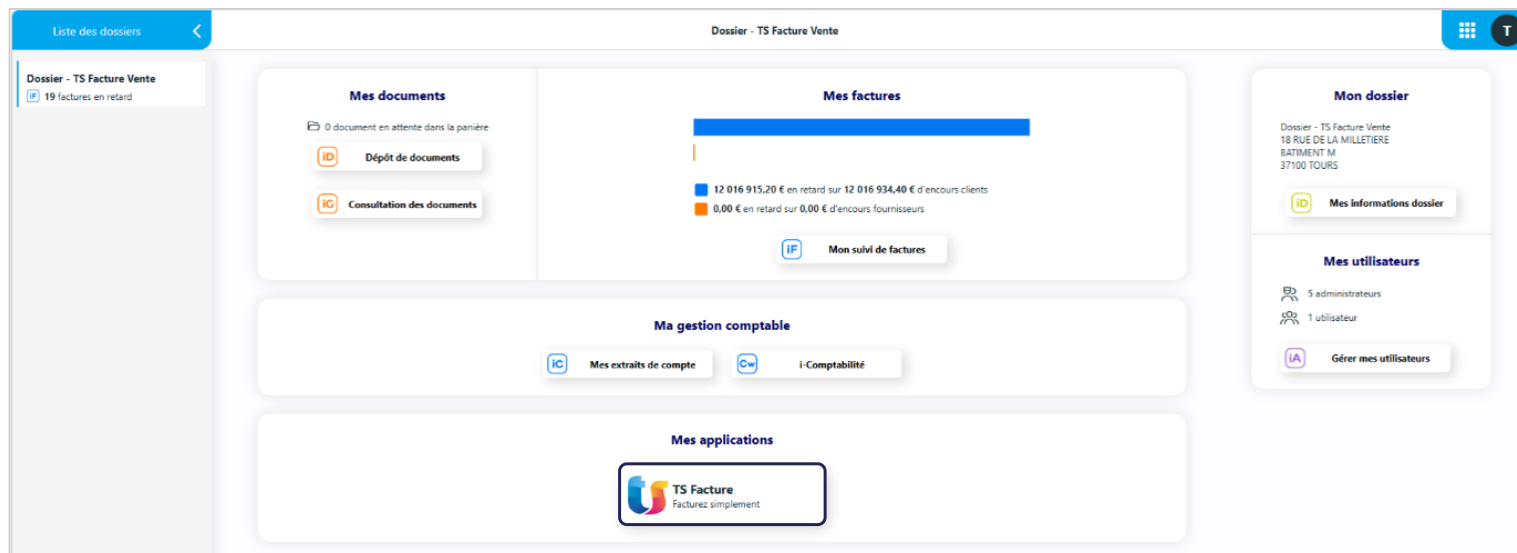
Liste des dossiers

Dossier - TS Facture Vente

T

Dossier - TS Facture Vente
iF 19 factures en retard

Mes documents

0 document en attente dans la panière

iD Dépôt de documents

iG Consultation des documents

Mes factures

12 016 915,20 € en retard sur 12 016 934,40 € d'encours clients

0,00 € en retard sur 0,00 € d'encours fournisseurs

iF Mon suivi de factures

Mon dossier

Dossier - TS Facture Vente
18 RUE DE LA MILLETIERE
BATIMENT M
37100 TOURS

iD Mes informations dossier

Mes utilisateurs

5 administrateurs

1 utilisateur

iA Gérer mes utilisateurs

Ma gestion comptable

iC Mes extraits de compte

Cw i-Comptabilité

Mes applications

TS Facture
Facturez simplement